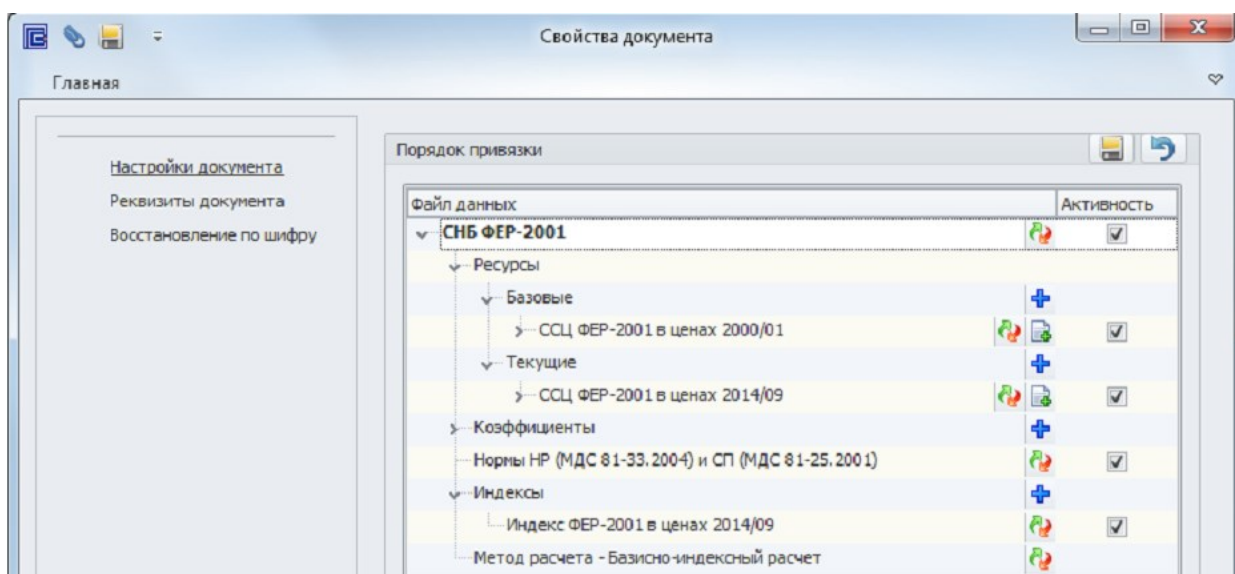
Свойства документа

Главная

Настройки документа
Реквизиты документа
Восстановление по шифру

Порядок привязки

| Файл данных | Активность |
|---|---|
| СНБ ФЕР-2001 | ✓ |
| Ресурсы | |
| Базовые | |
| ССЦ ФЕР-2001 в ценах 2000/01 | ✓ |
| Текущие | |
| ССЦ ФЕР-2001 в ценах 2014/09 | ✓ |
| Коэффициенты | |
| Нормы НР (МДС 81-33.2004) и СП (МДС 81-25.2001) | ✓ |
| Индексы | |
| Индекс ФЕР-2001 в ценах 2014/09 | ✓ |
| Метод расчета - Базисно-индексный расчет | |